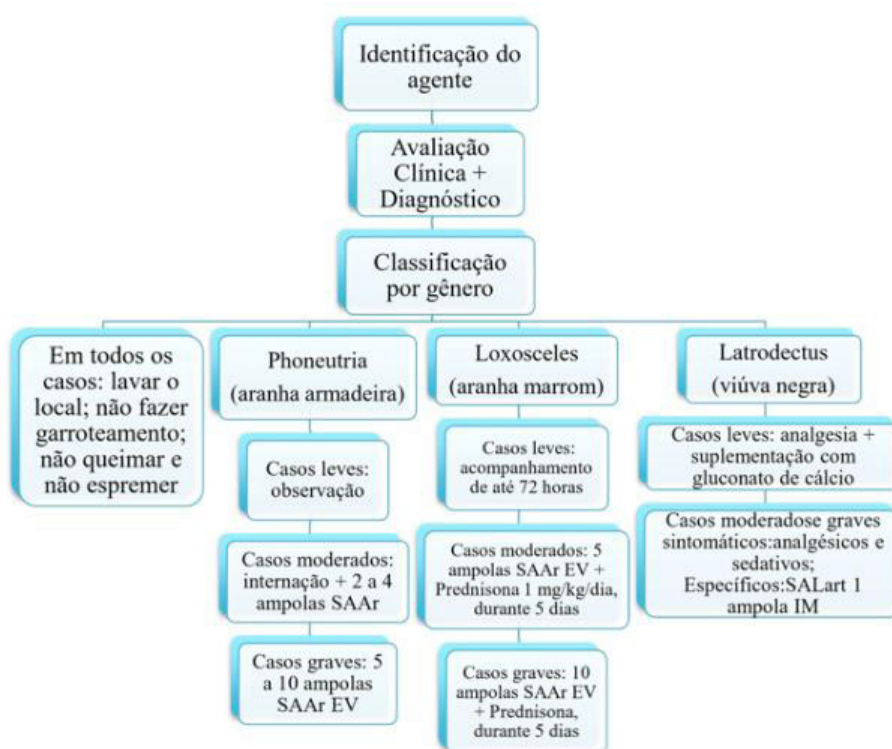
Identificação do agente

Avaliação Clínica + Diagnóstico

Classificação por gênero

Em todos os casos: lavar o local; não fazer garroteamento; não queimar e não espremer

Phoneutria (aranha armadeira)

Casos leves: observação

Casos moderados: internação + 2 a 4 ampolas SAAr

Casos graves: 5 a 10 ampolas SAAr EV

Loxosceles (aranha marrom)

Casos leves: acompanhamento de até 72 horas

Casos moderados: 5 ampolas SAAr EV + Prednisona 1 mg/kg/dia, durante 5 dias

Casos graves: 10 ampolas SAAr EV + Prednisona, durante 5 dias

Latrodectus (viúva negra)

Casos leves: analgesia + suplementação com gluconato de cálcio

Casos moderadose graves sintomáticos:analgésicos e sedativos; Específicos:SALart 1 ampola IM